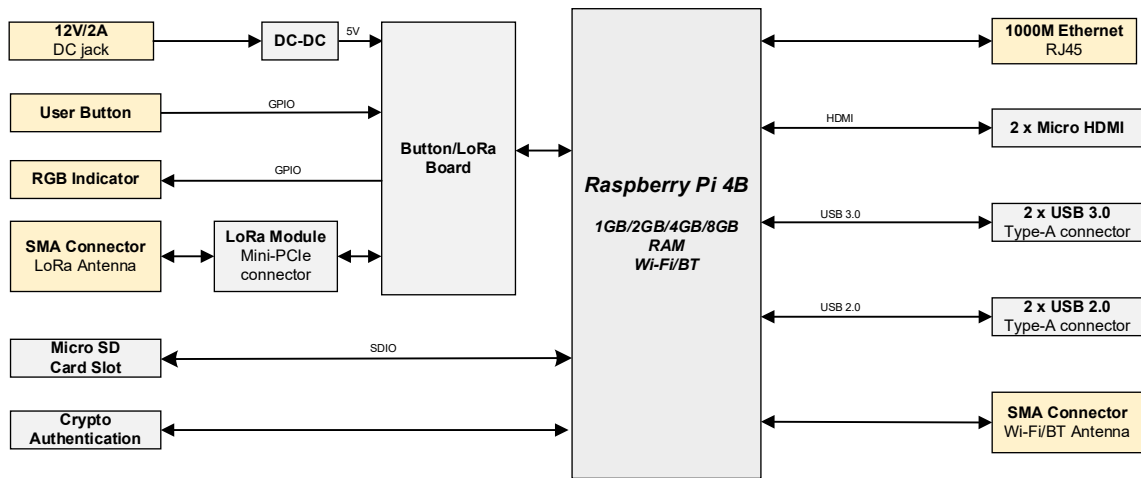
12V/2A
DC jack

DC-DC

5V

User Button

GPIO

RGB Indicator

GPIO

SMA Connector
LoRa Antenna

LoRa Module
Mini-PCIe connector

Button/LoRa Board

Micro SD Card Slot

SDIO

Crypto Authentication

Raspberry Pi 4B

1GB/2GB/4GB/8GB
RAM
Wi-Fi/BT

1000M Ethernet
RJ45

HDMI

2 x Micro HDMI

USB 3.0

2 x USB 3.0
Type-A connector

USB 2.0

2 x USB 2.0
Type-A connector

SMA Connector
Wi-Fi/BT Antenna